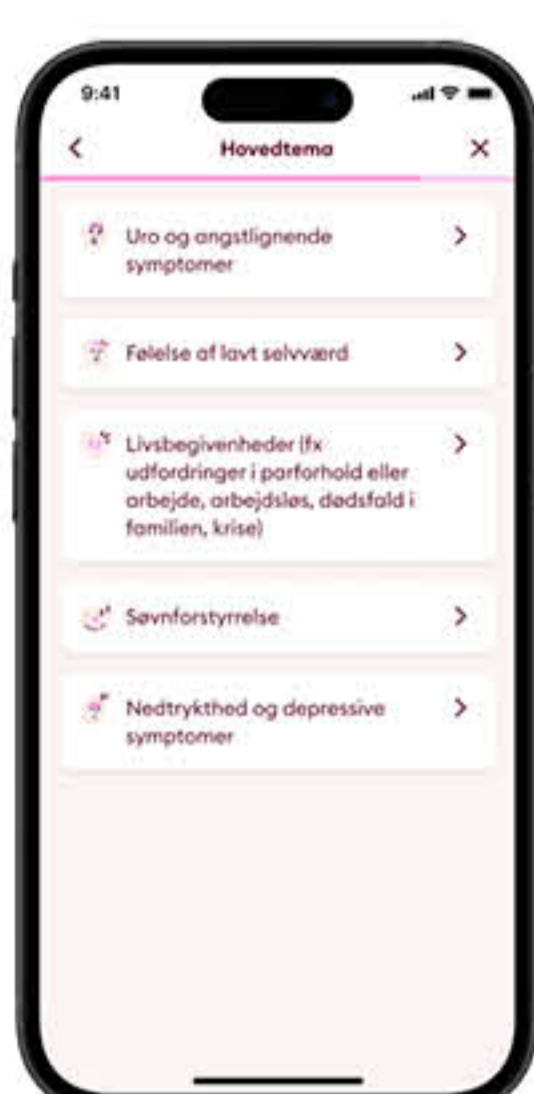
9:41

<

Hovedtema

×

Uro og angstlignende symptomer

>

Følelse af lavt selvværd

>

Livsbegivenheder (fx udfordringer i parforhold eller arbejde, arbejdsløs, dødsfald i familien, krise)

>

Søvnforstyrrelse

>

Nedtrykthed og depressive symptomer

>